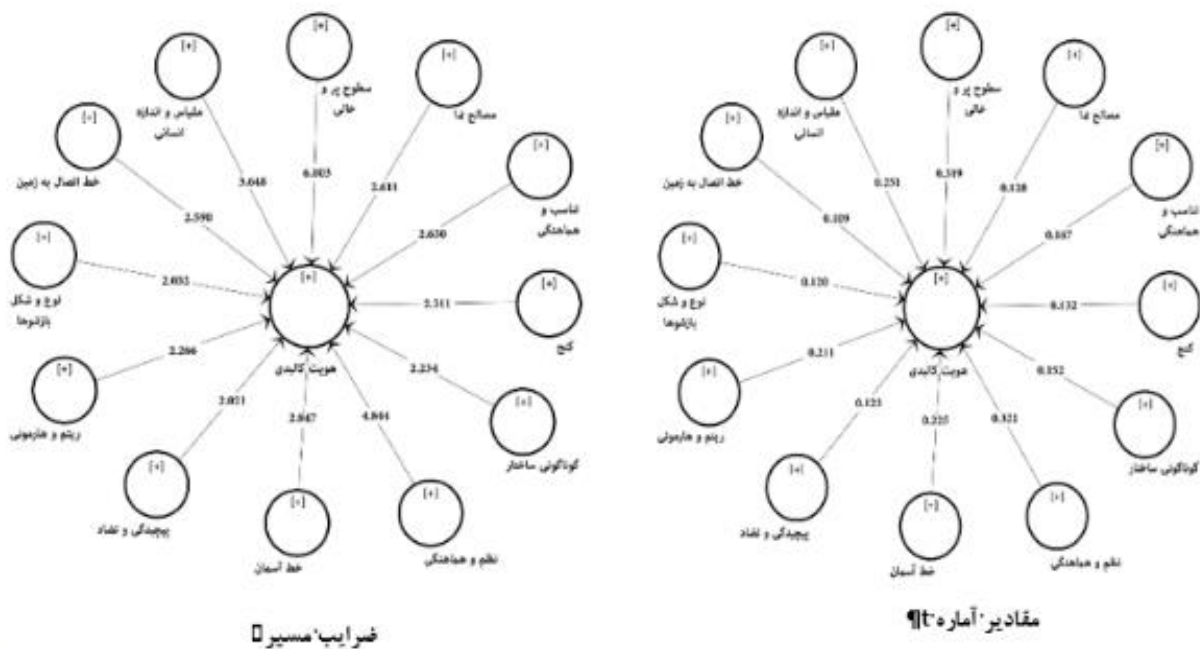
[+]
مقیاس و اندازه انسانی

[+]
سطوح پر و خالی

[+]
مصالح نما

[+]
خط اتصال به زمین

[+]
تناسب و هماهنگی

[+]
نوع و شکل بازشوها

[+]
کنج

[+]
ریتم و هارمونی

[+]
گوناگونی ساختار

[+]
پیچیدگی و تضاد

[+]
خط آسمان

[+]
نظم و هماهنگی

[+]
هویت کالبدی

3.048
0.803
2.611
2.590
2.630
2.032
2.311
2.266
2.234
2.021
2.047
4.844

ضرایب مسیر

[+]
مقیاس و اندازه انسانی

[+]
سطوح پر و خالی

[+]
مصالح نما

[+]
خط اتصال به زمین

[+]
تناسب و هماهنگی

[+]
نوع و شکل بازشوها

[+]
کنج

[+]
ریتم و هارمونی

[+]
گوناگونی ساختار

[+]
پیچیدگی و تضاد

[+]
خط آسمان

[+]
نظم و هماهنگی

[+]
هویت کالبدی

0.251
0.119
0.138
0.109
0.107
0.120
0.132
0.211
0.152
0.121
0.225
0.321

مقادیر آماره t